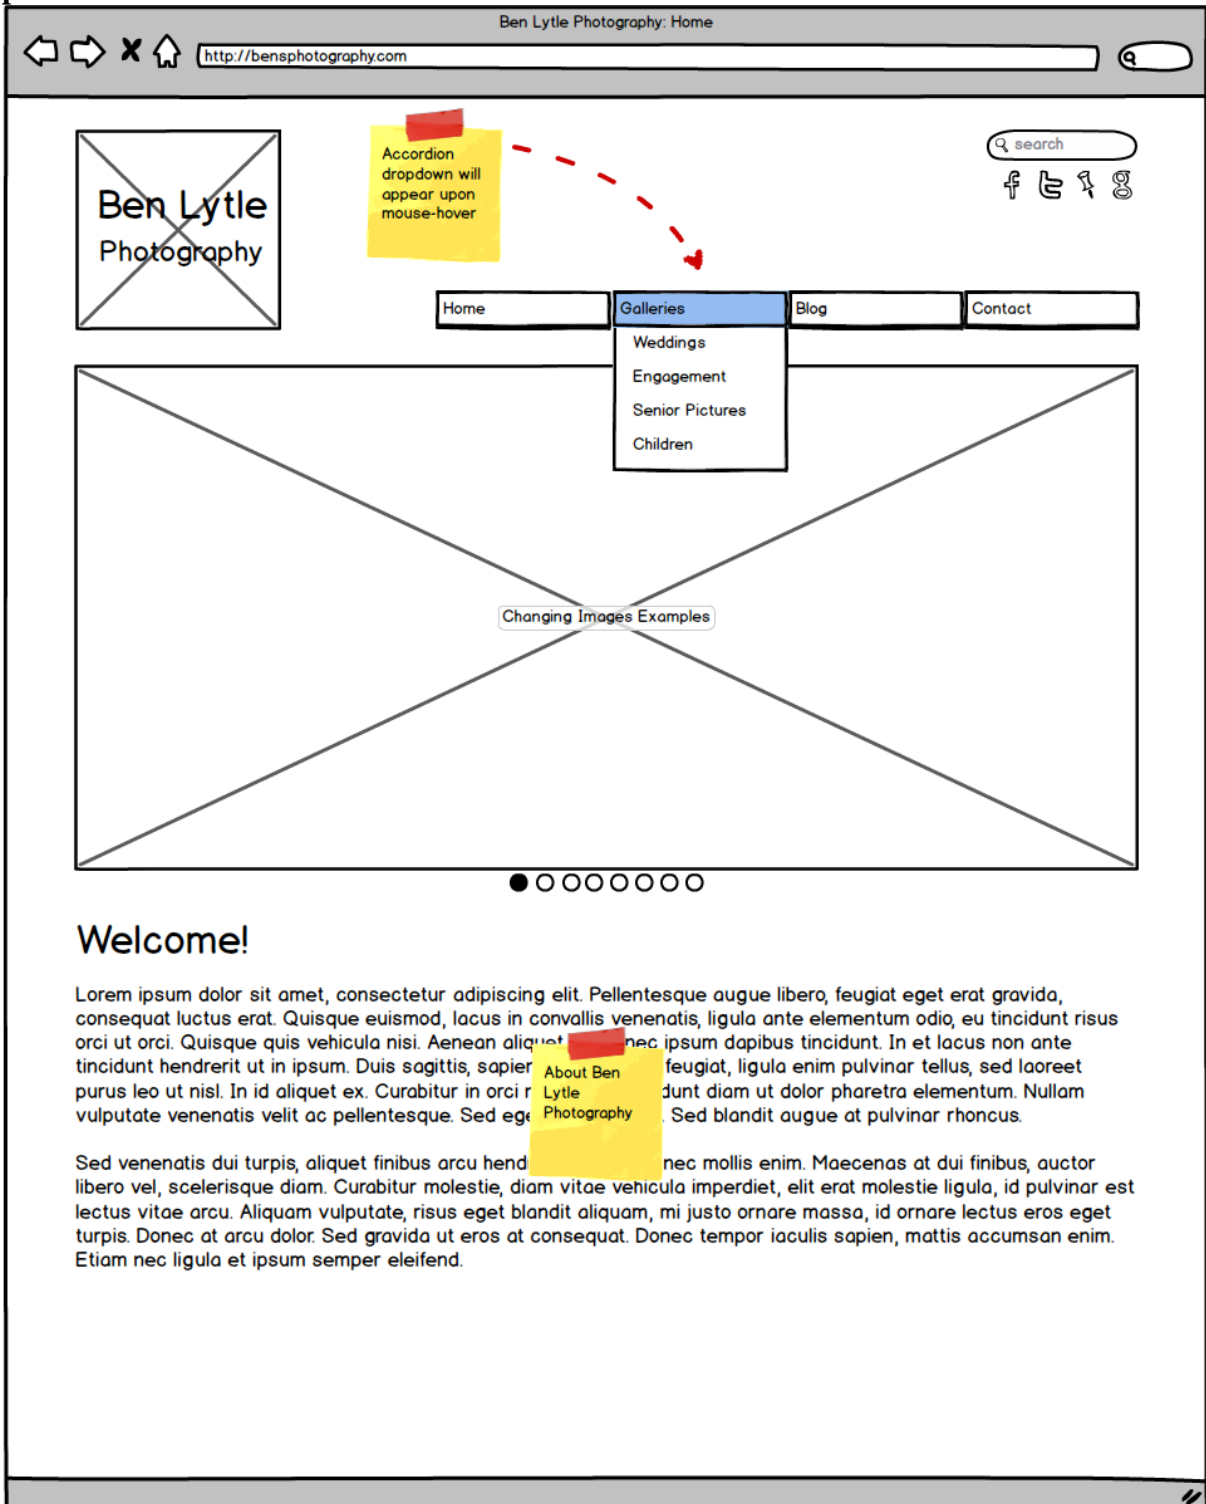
Ben Lytle Photography: Home

http://bensphotography.com

Ben Lytle Photography

Accordion dropdown will appear upon mouse-hover

search

Home

Galleries

Blog

Contact

Weddings

Engagement

Senior Pictures

Children

Changing Images Examples

Welcome!

Lorem ipsum dolor sit amet, consectetur adipiscing elit. Pellentesque augue libero, feugiat eget erat gravida, consequat luctus erat. Quisque euismod, lacus in convallis venenatis, ligula ante elementum odio, eu tincidunt risus orci ut orci. Quisque quis vehicula nisi. Aenean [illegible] nec ipsum dapibus tincidunt. In et lacus non ante tincidunt hendrerit ut in ipsum. Duis sagittis, sapien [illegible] feugiat, ligula enim pulvinar tellus, sed laoreet purus leo ut nisl. In id aliquet ex. Curabitur in orci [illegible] dunt diam ut dolor pharetra elementum. Nullam vulputate venenatis velit ac pellentesque. Sed eg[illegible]. Sed blandit augue at pulvinar rhoncus.

About Ben Lytle Photography

Sed venenatis dui turpis, aliquet finibus arcu hend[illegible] nec mollis enim. Maecenas at dui finibus, auctor libero vel, scelerisque diam. Curabitur molestie, diam vitae vehicula imperdiet, elit erat molestie ligula, id pulvinar est lectus vitae arcu. Aliquam vulputate, risus eget blandit aliquam, mi justo ornare massa, id ornare lectus eros eget turpis. Donec at arcu dolor. Sed gravida ut eros at consequat. Donec tempor iaculis sapien, mattis accumsan enim. Etiam nec ligula et ipsum semper eleifend.